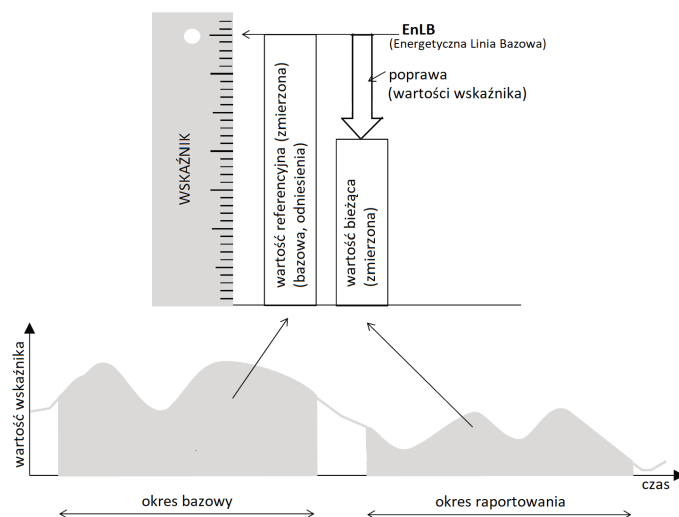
EnLB
(Energetyczna Linia Bazowa)

poprawa
(wartości wskaźnika)

WSKAŹNIK

wartość referencyjna (zmierzona)
(bazowa, odniesienia)

wartość bieżąca
(zmierzona)

wartość wskaźnika

czas

okres bazowy

okres raportowania